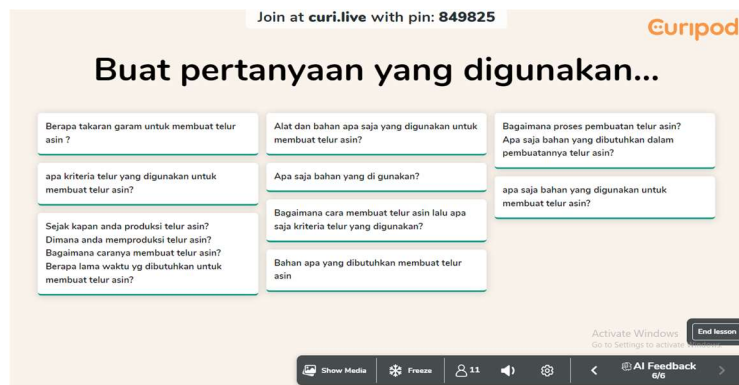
Join at curi.live with pin: 849825

Curipod

Buat pertanyaan yang digunakan...

Berapa takaran garam untuk membuat telur asin ?

apa kriteria telur yang digunakan untuk membuat telur asin?

Sejak kapan anda produksi telur asin? Dimana anda memproduksi telur asin? Bagaimana caranya membuat telur asin? Berapa lama waktu yg dibutuhkan untuk membuat telur asin?

Alat dan bahan apa saja yang digunakan untuk membuat telur asin?

Apa saja bahan yang di gunakan?

Bagaimana cara membuat telur asin lalu apa saja kriteria telur yang digunakan?

Bahan apa yang dibutuhkan membuat telur asin

Bagaimana proses pembuatan telur asin? Apa saja bahan yang dibutuhkan dalam pembuatannya telur asin?

apa saja bahan yang digunakan untuk membuat telur asin?

Activate Windows
Go to Settings to activate Windows.

End lesson

Show Media | Freeze | 11 | AI Feedback 6/6